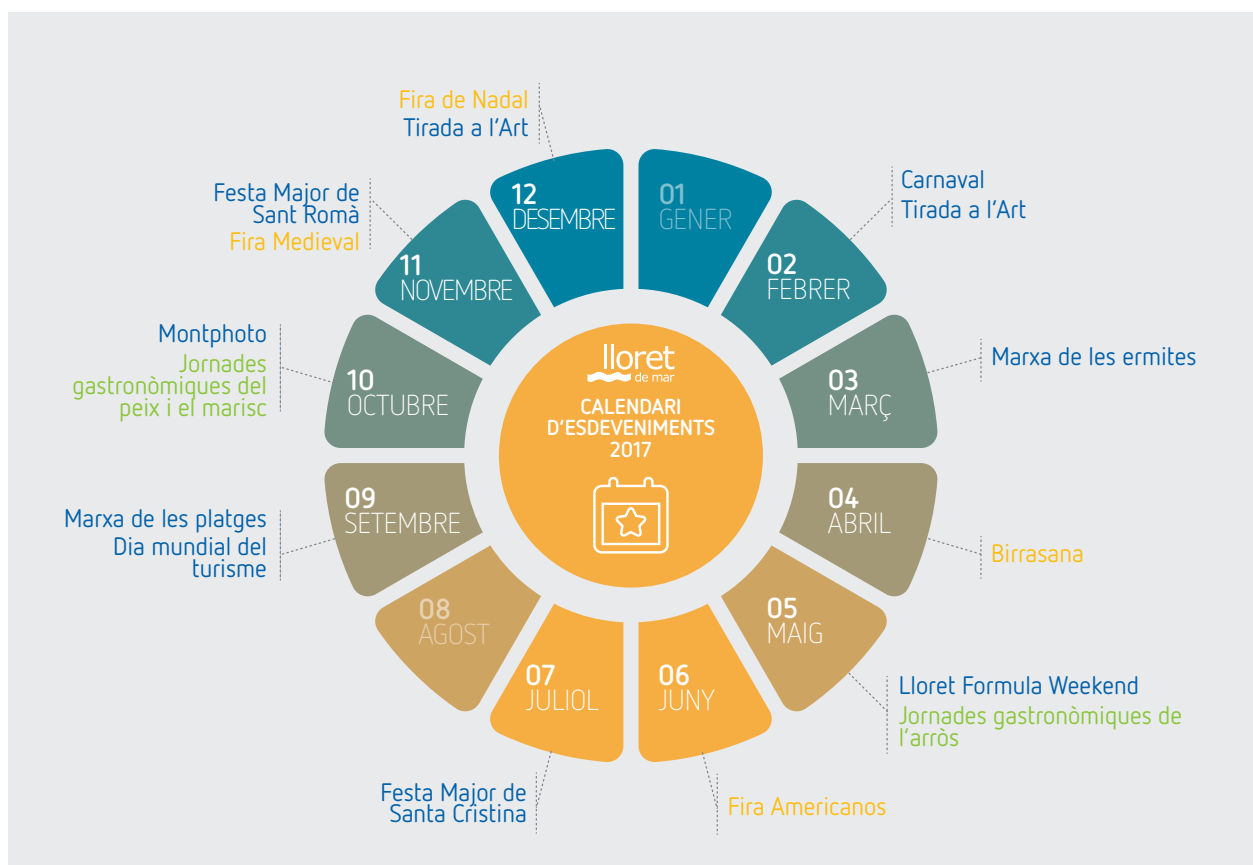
Fira de Nadal
Tirada a l'Art

12
DESEMBRE

01
GENER

Carnaval
Tirada a l'Art

02
FEBRER

Festa Major de Sant Romà
Fira Medieval

11
NOVEMBRE

Montphoto
Jornades gastronòmiques del peix i el marisc

10
OCTUBRE

lloret de mar
CALENDARI D'ESDEVENIMENTS 2017

Marxa de les ermites

03
MARÇ

09
SETEMBRE

Marxa de les platges
Dia mundial del turisme

04
ABRIL

Birrasana

08
AGOST

05
MAIG

07
JULIOL

06
JUNY

Lloret Formula Weekend
Jornades gastronòmiques de l'arròs

Festa Major de Santa Cristina

Fira Americanos